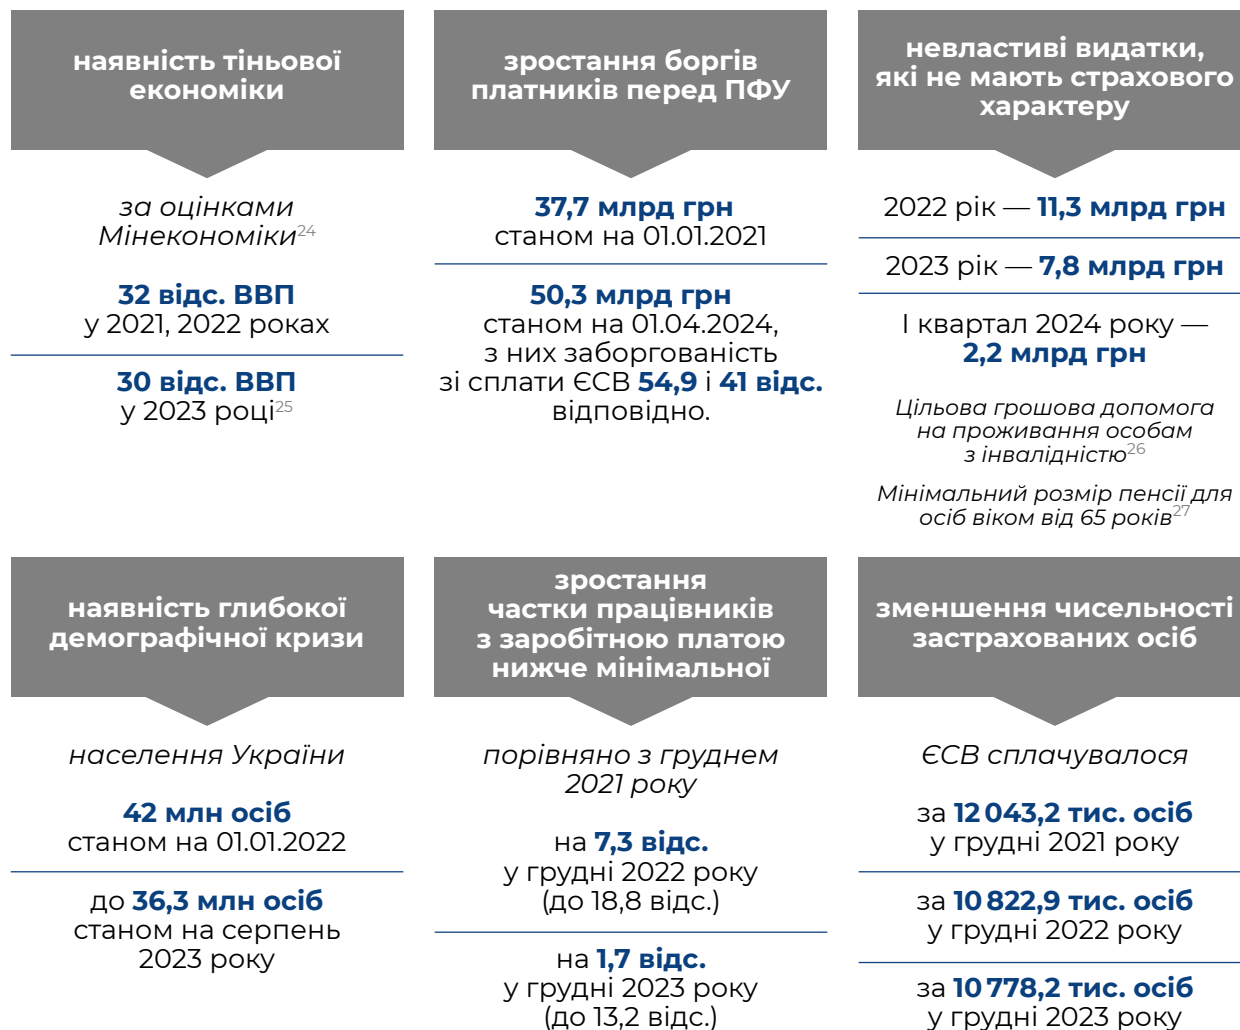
наявність тіньової економіки

за оцінками Мінекономіки$^{24}$

32 відс. ВВП
у 2021, 2022 роках

30 відс. ВВП
у 2023 році$^{25}$

зростання боргів платників перед ПФУ

37,7 млрд грн
станом на 01.01.2021

50,3 млрд грн
станом на 01.04.2024, з них заборгованість зі сплати ЄСВ 54,9 і 41 відс. відповідно.

невластиві видатки, які не мають страхового характеру

2022 рік — 11,3 млрд грн

2023 рік — 7,8 млрд грн

I квартал 2024 року — 2,2 млрд грн

Цільова грошова допомога на проживання особам з інвалідністю$^{26}$

Мінімальний розмір пенсії для осіб віком від 65 років$^{27}$

наявність глибокої демографічної кризи

населення України

42 млн осіб
станом на 01.01.2022

до 36,3 млн осіб
станом на серпень 2023 року

зростання частки працівників з заробітною платою нижче мінімальної

порівняно з груднем 2021 року

на 7,3 відс.
у грудні 2022 року
(до 18,8 відс.)

на 1,7 відс.
у грудні 2023 року
(до 13,2 відс.)

зменшення чисельності застрахованих осіб

ЄСВ сплачувалося

за 12 043,2 тис. осіб
у грудні 2021 року

за 10 822,9 тис. осіб
у грудні 2022 року

за 10 778,2 тис. осіб
у грудні 2023 року